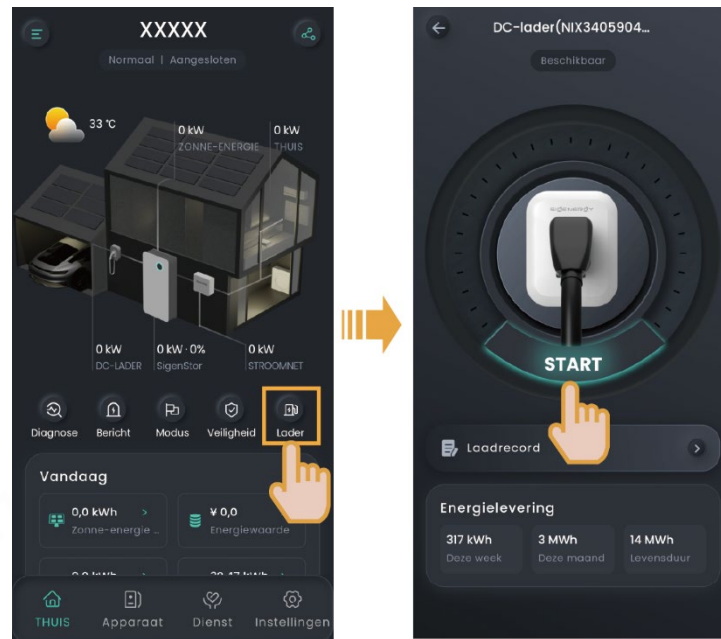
XXXXX

Normaal | Aangesloten

33 ℃

0 kW
ZONNE-ENERGIE

0 kW
THUIS

0 kW
DC-LADER

0 kW · 0%
SigenStor

0 kW
STROOMNET

Diagnose
Bericht
Modus
Veiligheid
Lader

Vandaag

0,0 kWh
Zonne-energie ...

¥ 0,0
Energiewaarde

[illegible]

THUIS
Apparaat
Dienst
Instellingen

DC-lader(NIX3405904...

Beschikbaar

SIGENERGY

START

Laadrecord

Energielevering

317 kWh
Deze week

3 MWh
Deze maand

14 MWh
Levensduur